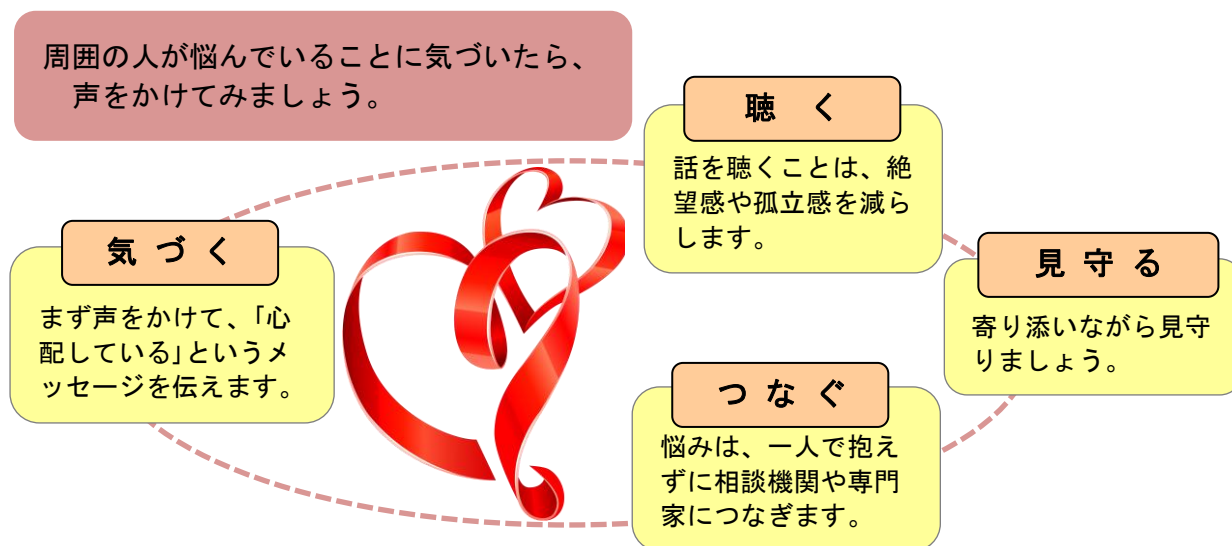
周囲の人が悩んでいることに気づいたら、
声をかけてみましょう。

聴 く

話を聴くことは、絶望感や孤立感を減らします。

気 づ く

まず声をかけて、「心配している」というメッセージを伝えます。

見 守 る

寄り添いながら見守りましょう。

つ な ぐ

悩みは、一人で抱えずに相談機関や専門家につなぎます。